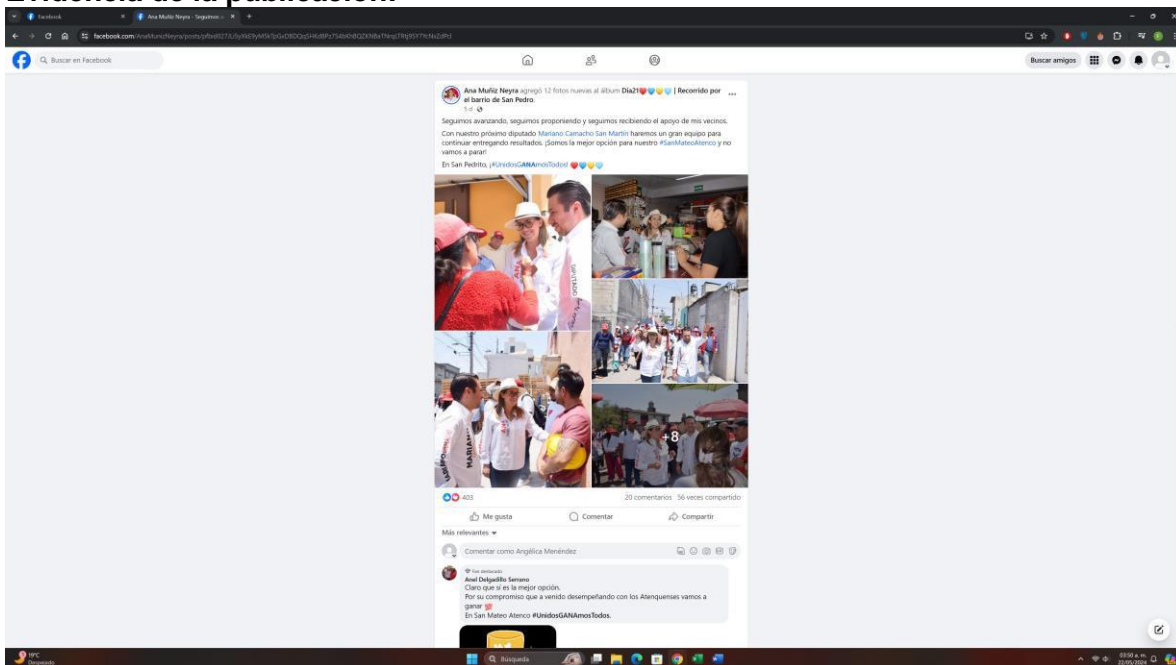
Evidencia de la publicación:

Facebook
Ana Muñiz Neyra - Seguimos
facebook.com/AnaMunizNeyra/posts/pfbid0273U5yXk69yM5kTpGxDBDQq5H6d8Pz754bKhBQZKNBaTNrqcTRtJ95Y7YcNvZdPd

Buscar en Facebook

Buscar amigos

Ana Muñiz Neyra agregó 12 fotos nuevas al álbum Día21 | Recorrido por el barrio de San Pedro.
5 d

Seguimos avanzando, seguimos proponiendo y seguimos recibiendo el apoyo de mis vecinos.

Con nuestro próximo diputado Mariano Camacho San Martín haremos un gran equipo para continuar entregando resultados. ¡Somos la mejor opción para nuestro #SanMateoAtenco y no vamos a parar!

En San Pedrito, ¡#UnidosGANAmosTodos!

MARIANO

+8

403
20 comentarios 56 veces compartido

Me gusta
Comentar
Compartir

Más relevantes

Comentar como Angélica Menéndez

Fan destacado
Anel Delgadillo Serrano
Claro que si es la mejor opción.
Por su compromiso que a venido desempeñando con los Atenquenses vamos a ganar
En San Mateo Atenco #UnidosGANAmosTodos.

19°C
Despejado
Búsqueda
03:50 a. m.
22/05/2024